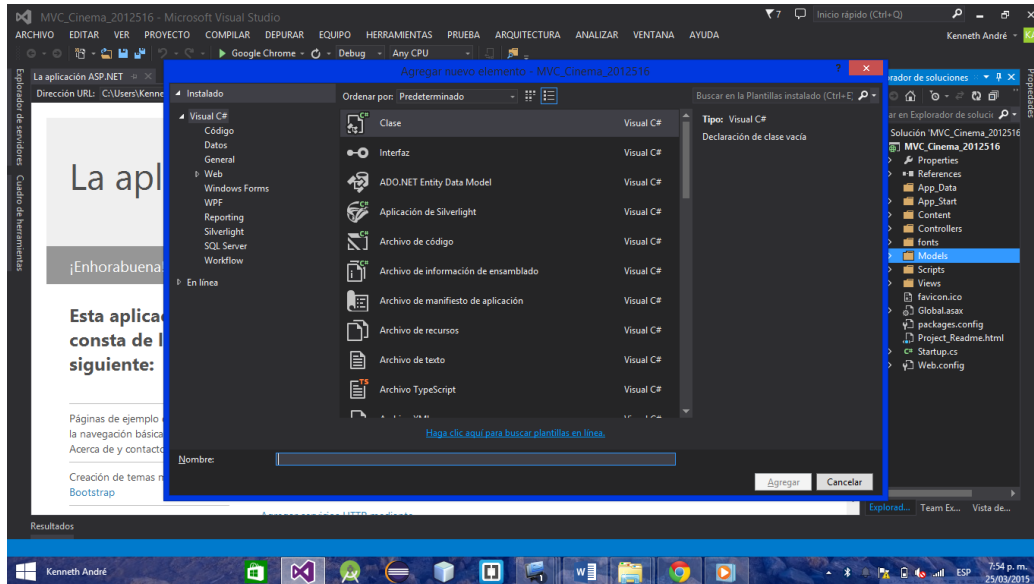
MVC_Cinema_2012516 - Microsoft Visual Studio
7 Inicio rápido (Ctrl+Q)
ARCHIVO EDITAR VER PROYECTO COMPILAR DEPURAR EQUIPO HERRAMIENTAS PRUEBA ARQUITECTURA ANALIZAR VENTANA AYUDA
Kenneth André
Google Chrome - Debug - Any CPU
Explorador de servidores Cuadro de herramientas
La aplicación ASP.NET
Dirección URL: C:\Users\Kenne
La apl
¡Enhorabuena
Esta aplicac consta de l siguiente:
Páginas de ejemplo la navegación básica Acerca de y contacto
Creación de temas m Bootstrap
Agregar nuevo elemento - MVC_Cinema_2012516
Instalado
Visual C#
Código
Datos
General
Web
Windows Forms
WPF
Reporting
Silverlight
SQL Server
Workflow
En línea
Ordenar por: Predeterminado
Buscar en la Plantillas instalado (Ctrl+E)
Clase Visual C#
Interfaz Visual C#
ADO.NET Entity Data Model Visual C#
Aplicación de Silverlight Visual C#
Archivo de código Visual C#
Archivo de información de ensamblado Visual C#
Archivo de manifiesto de aplicación Visual C#
Archivo de recursos Visual C#
Archivo de texto Visual C#
Archivo TypeScript Visual C#
Tipo: Visual C#
Declaración de clase vacía
Haga clic aquí para buscar plantillas en línea.
Nombre:
Agregar Cancelar
Explorador de soluciones
Buscar en Explorador de solución
Solución 'MVC_Cinema_2012516'
MVC_Cinema_2012516
Properties
References
App_Data
App_Start
Content
Controllers
fonts
Models
Scripts
Views
favicon.ico
Global.asax
packages.config
Project_Readme.html
Startup.cs
Web.config
Propiedades
Explorad... Team Ex... Vista de...
Resultados
Kenneth André
ESP 7:54 p. m. 25/03/2015